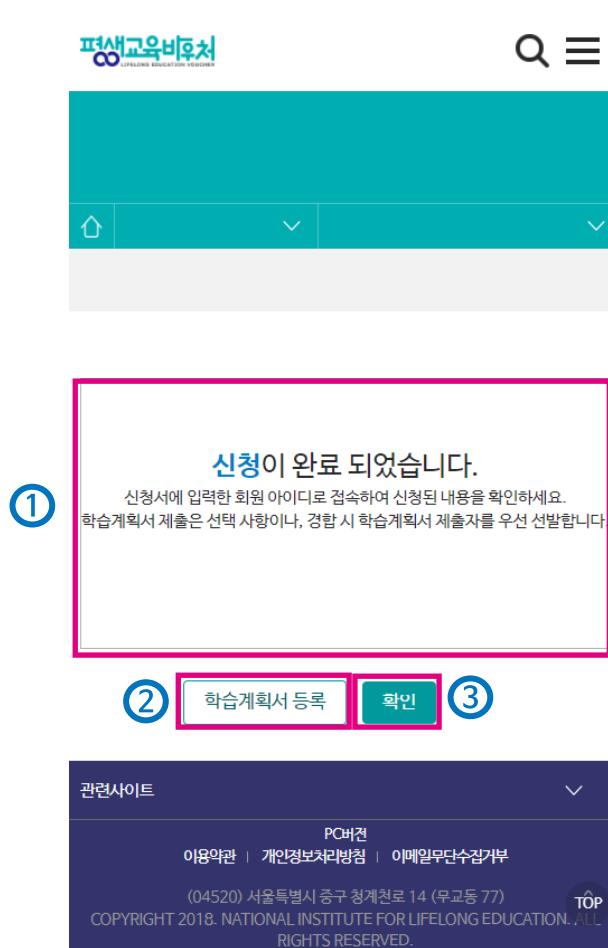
평생교육바우처
LIFELONG EDUCATION VOUCHER

①

신청이 완료 되었습니다.

신청서에 입력한 회원 아이디로 접속하여 신청된 내용을 확인하세요.
학습계획서 제출은 선택 사항이나, 경합 시 학습계획서 제출자를 우선 선발합니다.

② 학습계획서 등록

확인 ③

관련사이트

PC버전
이용약관 | 개인정보처리방침 | 이메일무단수집거부

(04520) 서울특별시 중구 청계천로 14 (무교동 77)
COPYRIGHT 2018. NATIONAL INSTITUTE FOR LIFELONG EDUCATION. ALL RIGHTS RESERVED.

TOP